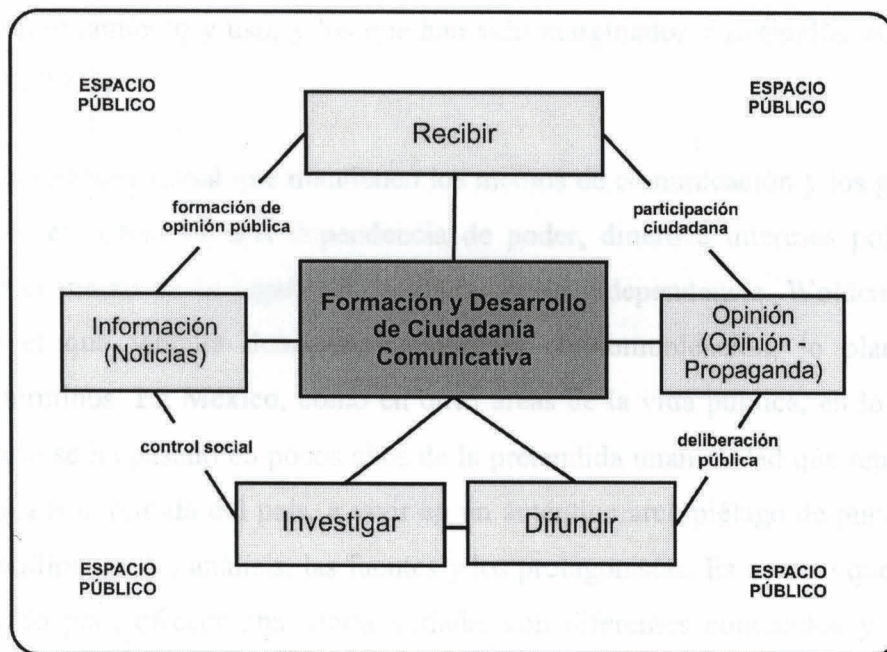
ESPACIO PÚBLICO

ESPACIO PÚBLICO

Recibir

formación de opinión pública

participación ciudadana

Información (Noticias)

Formación y Desarrollo de Ciudadanía Comunicativa

Opinión (Opinión - Propaganda)

control social

deliberación pública

Investigar

Difundir

ESPACIO PÚBLICO

ESPACIO PÚBLICO